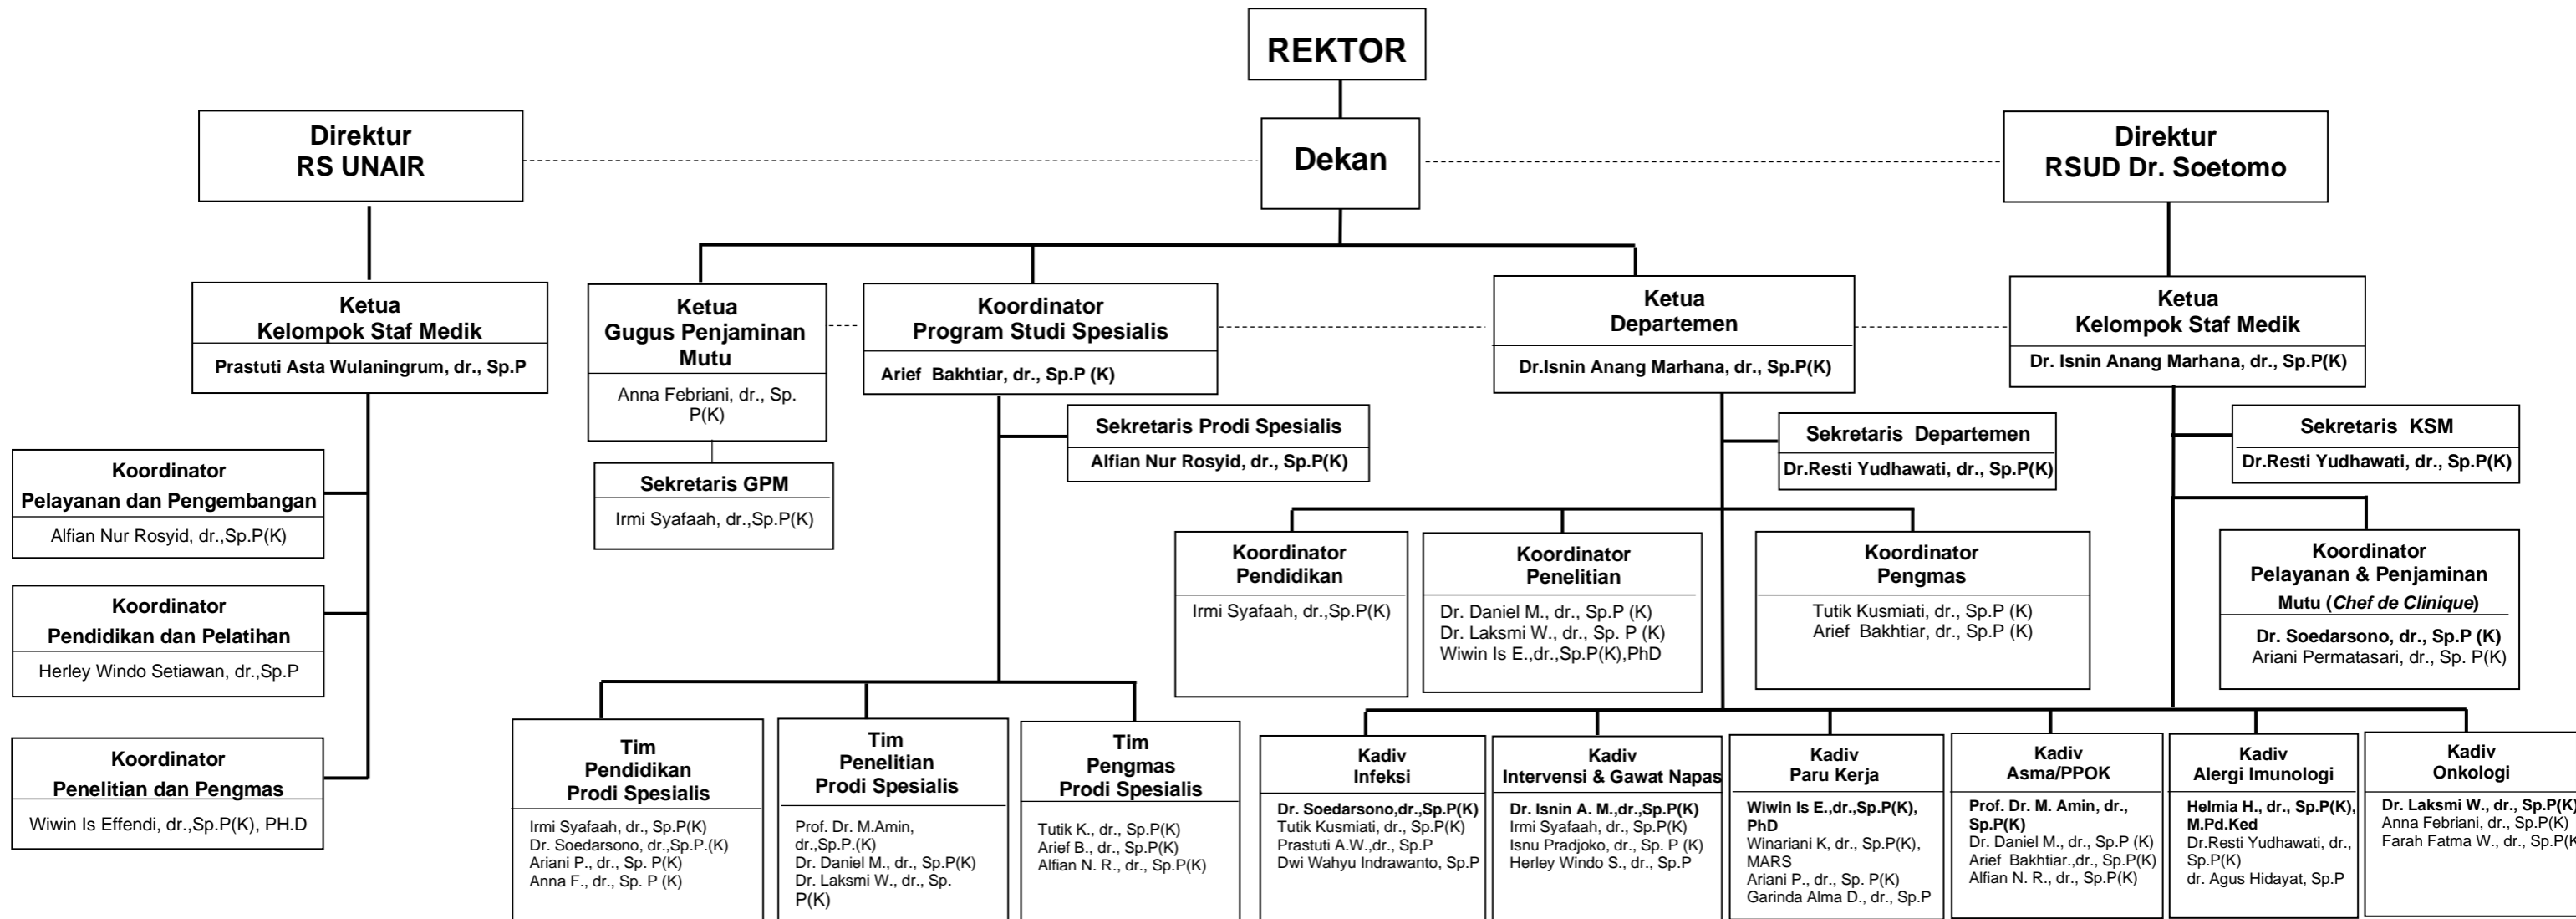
REKTOR

Direktur
RS UNAIR

Dekan

Direktur
RSUD Dr. Soetomo

Ketua
Kelompok Staf Medik
Prastuti Asta Wulaningrum, dr., Sp.P

Ketua
Gugus Penjaminan Mutu
Anna Febriani, dr., Sp. P(K)

Koordinator
Program Studi Spesialis
Arief Bakhtiar, dr., Sp.P (K)

Ketua
Departemen
Dr.Isnin Anang Marhana, dr., Sp.P(K)

Ketua
Kelompok Staf Medik
Dr. Isnin Anang Marhana, dr., Sp.P(K)

Sekretaris Prodi Spesialis
Alfian Nur Rosyid, dr., Sp.P(K)

Sekretaris Departemen
Dr.Resti Yudhawati, dr., Sp.P(K)

Sekretaris KSM
Dr.Resti Yudhawati, dr., Sp.P(K)

Sekretaris GPM
Irmi Syafaah, dr.,Sp.P(K)

Koordinator
Pelayanan dan Pengembangan
Alfian Nur Rosyid, dr.,Sp.P(K)

Koordinator
Pendidikan dan Pelatihan
Herley Windo Setiawan, dr.,Sp.P

Koordinator
Penelitian dan Pengmas
Wiwin Is Effendi, dr.,Sp.P(K), PH.D

Koordinator
Pendidikan
Irmi Syafaah, dr.,Sp.P(K)

Koordinator
Penelitian
Dr. Daniel M., dr., Sp.P (K)
Dr. Laksmi W., dr., Sp. P (K)
Wiwin Is E.,dr.,Sp.P(K),PhD

Koordinator
Pengmas
Tutik Kusmiati, dr., Sp.P (K)
Arief Bakhtiar, dr., Sp.P (K)

Koordinator
Pelayanan & Penjaminan
Mutu (Chef de Clinique)
Dr. Soedarsono, dr., Sp.P (K)
Ariani Permatasari, dr., Sp. P(K)

Tim
Pendidikan
Prodi Spesialis
Irmi Syafaah, dr., Sp.P(K)
Dr. Soedarsono, dr.,Sp.P.(K)
Ariani P., dr., Sp. P(K)
Anna F., dr., Sp. P (K)

Tim
Penelitian
Prodi Spesialis
Prof. Dr. M.Amin, dr.,Sp.P.(K)
Dr. Daniel M., dr., Sp.P(K)
Dr. Laksmi W., dr., Sp. P(K)

Tim
Pengmas
Prodi Spesialis
Tutik K., dr., Sp.P(K)
Arief B., dr., Sp.P(K)
Alfian N. R., dr., Sp.P(K)

Kadiv
Infeksi
Dr. Soedarsono,dr.,Sp.P(K)
Tutik Kusmiati, dr., Sp.P(K)
Prastuti A.W.,dr., Sp.P
Dwi Wahyu Indrawanto, Sp.P

Kadiv
Intervensi & Gawat Napas
Dr. Isnin A. M.,dr.,Sp.P(K)
Irmi Syafaah, dr., Sp.P(K)
Isnu Pradjoko, dr., Sp. P (K)
Herley Windo S., dr., Sp.P

Kadiv
Paru Kerja
Wiwin Is E.,dr.,Sp.P(K), PhD
Winariani K, dr., Sp.P(K), MARS
Ariani P., dr., Sp. P(K)
Garinda Alma D., dr., Sp.P

Kadiv
Asma/PPOK
Prof. Dr. M. Amin, dr., Sp.P(K)
Dr. Daniel M., dr., Sp.P (K)
Arief Bakhtiar.,dr., Sp.P(K)
Alfian N. R., dr., Sp.P(K)

Kadiv
Alergi Imunologi
Helmia H., dr., Sp.P(K), M.Pd.Ked
Dr.Resti Yudhawati, dr., Sp.P(K)
dr. Agus Hidayat, Sp.P

Kadiv
Onkologi
Dr. Laksmi W., dr., Sp.P(K)
Anna Febriani, dr., Sp.P(K)
Farah Fatma W., dr., Sp.P(K